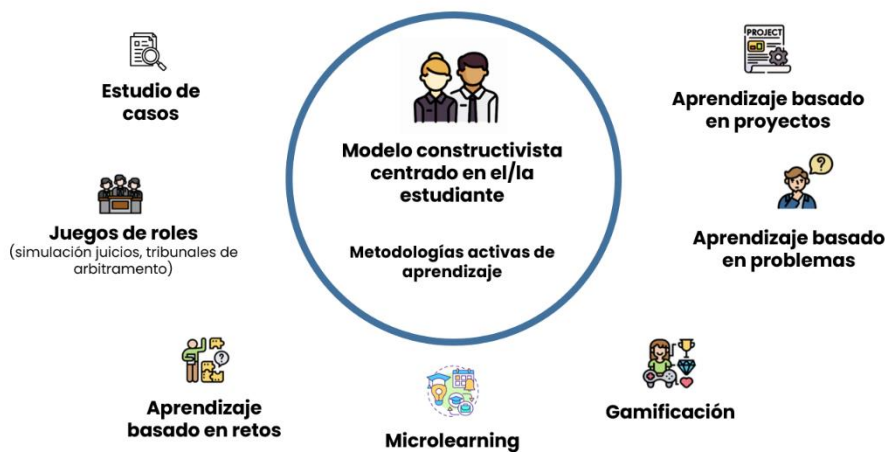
Modelo constructivista centrado en el/la estudiante

Metodologías activas de aprendizaje

Estudio de casos

PROJECT

Aprendizaje basado en proyectos

Juegos de roles
(simulación juicios, tribunales de arbitramento)

Aprendizaje basado en problemas

Aprendizaje basado en retos

Microlearning

Gamificación